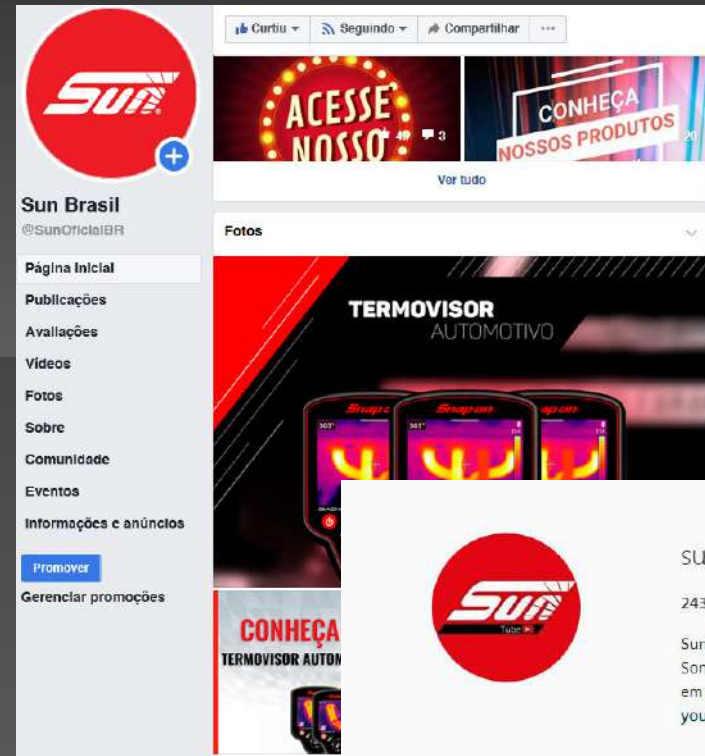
Sun

Sun Brasil
@SunOficialBR

Página Inicial
Publicações
Avaliações
Vídeos
Fotos
Sobre
Comunidade
Eventos
Informações e anúncios

Promover
Gerenciar promoções

Curtiu ▾ Seguindo ▾ Compartilhar ···

ACESSE NOSSO 49 3

CONHEÇA NOSSOS PRODUTOS 20

Ver tudo

Fotos

TERMOVISOR AUTOMOTIVO

Snap-on Snap-on Snap-on

CONHEÇA
TERMOVISOR AUTOM

Sun Tube

SU
243
Sun
Son
em
you